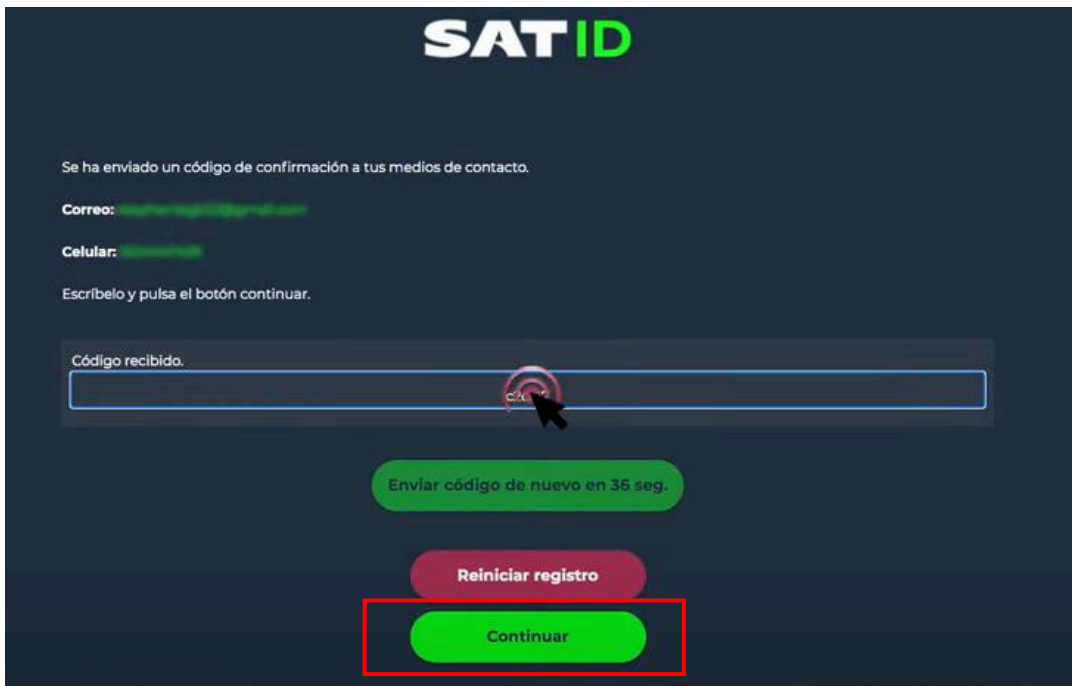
SAT ID

Se ha enviado un código de confirmación a tus medios de contacto.

Correo: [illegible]

Celular: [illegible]

Escríbelo y pulsa el botón continuar.

Código recibido.

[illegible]

Enviar código de nuevo en 36 seg.

Reiniciar registro

Continuar